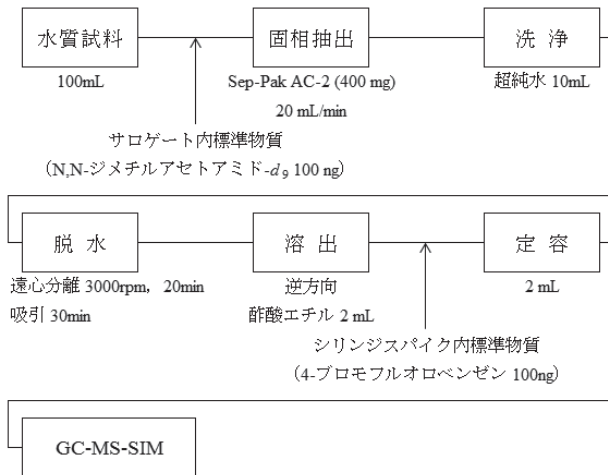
水質試料

100mL

固相抽出

Sep-Pak AC-2 (400 mg)

20 mL/min

洗 浄

超純水 10mL

サロゲート内標準物質

(N,N-ジメチルアセトアミド-$d_9$ 100 ng)

脱 水

遠心分離 3000rpm, 20min

吸引 30min

溶 出

逆方向

酢酸エチル 2 mL

定 容

2 mL

シリンジスパイク内標準物質

(4-ブロモフルオロベンゼン 100ng)

GC-MS-SIM